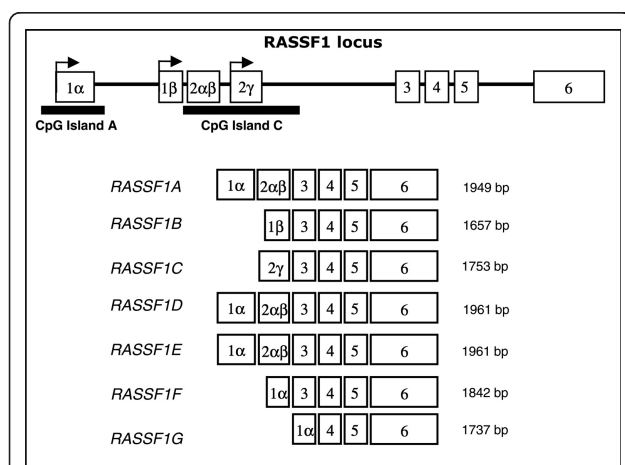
RASSF1 locus

1α 1β 2αβ 2γ 3 4 5 6

CpG Island A

CpG Island C

| | | |
|---|---|---|
| RASSF1A | 1α 2αβ 3 4 5 6 | 1949 bp |
| RASSF1B | 1β 3 4 5 6 | 1657 bp |
| RASSF1C | 2γ 3 4 5 6 | 1753 bp |
| RASSF1D | 1α 2αβ 3 4 5 6 | 1961 bp |
| RASSF1E | 1α 2αβ 3 4 5 6 | 1961 bp |
| RASSF1F | 1α 3 4 5 6 | 1842 bp |
| RASSF1G | 1α 4 5 6 | 1737 bp |